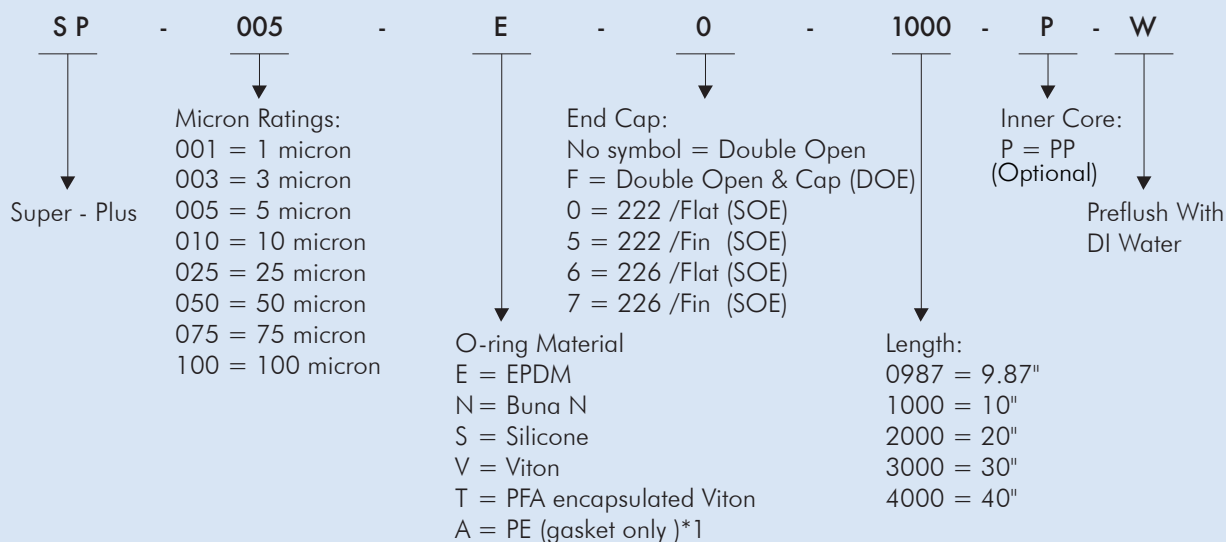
SP - 005 - E - 0 - 1000 - P - W

Super - Plus

Micron Ratings:
001 = 1 micron
003 = 3 micron
005 = 5 micron
010 = 10 micron
025 = 25 micron
050 = 50 micron
075 = 75 micron
100 = 100 micron

O-ring Material
E = EPDM
N = Buna N
S = Silicone
V = Viton
T = PFA encapsulated Viton
A = PE (gasket only )*1

End Cap:
No symbol = Double Open
F = Double Open & Cap (DOE)
0 = 222 /Flat (SOE)
5 = 222 /Fin (SOE)
6 = 226 /Flat (SOE)
7 = 226 /Fin (SOE)

Length:
0987 = 9.87"
1000 = 10"
2000 = 20"
3000 = 30"
4000 = 40"

Inner Core:
P = PP
(Optional)

Preflush With DI Water